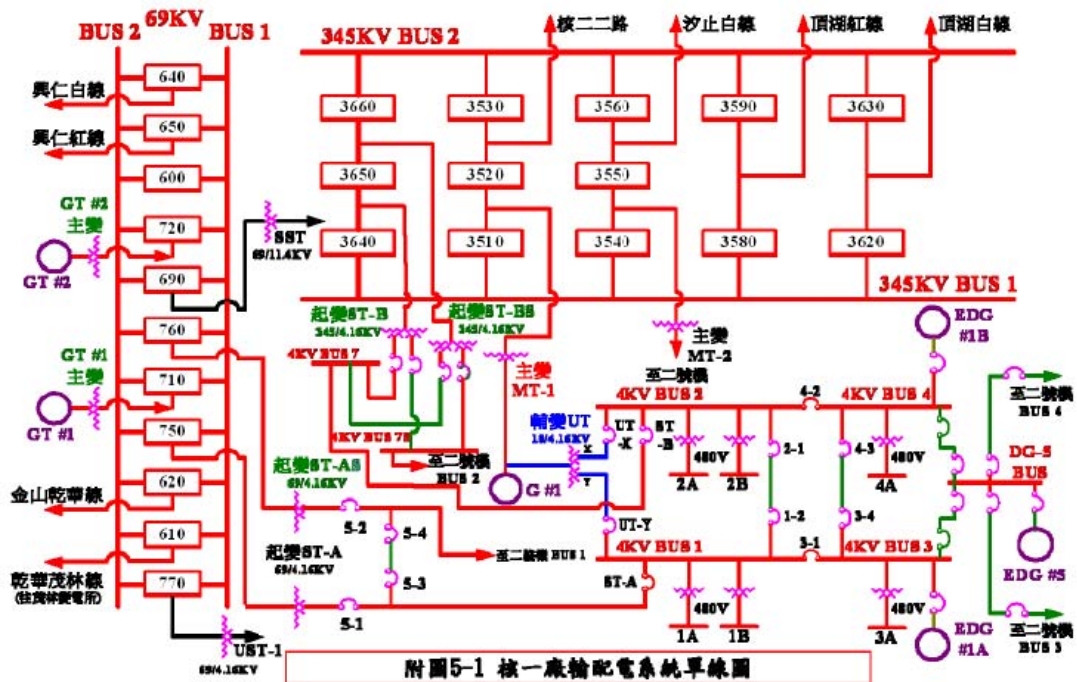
BUS 2 69KV BUS 1

640
650
600
720
690
760
710
750
620
610
770

興仁白線
興仁紅線
GT #2 主變
GT #2
GT #1 主變
GT #1
金山乾華線
乾華茂林線 (往茂林變電所)

SST 69/11.4KV
UST-1 69/4.16KV

345KV BUS 2
核二二路
汐止白線
頂湖紅線
頂湖白線

3660
3650
3640
3530
3520
3510
3560
3550
3540
3590
3580
3630
3620

345KV BUS 1

起變ST-B 345/4.16KV
起變ST-BS 345/4.16KV
4KV BUS 7
4KV BUS 7S
至二號機 BUS 2
主變 MT-1
主變 MT-2
至二號機
輔變UT 18/4.16KV
X
Y
G #1
UT-X
UT-Y
ST-B
4KV BUS 2
480V
2A
2B
2-1
1-2
4-2
4KV BUS 4
4-3
3-4
480V
4A
EDG #1B
至二號機 BUS 4
DG-5 BUS
EDG #5
至二號機 BUS 3
起變ST-AS 69/4.16KV
5-2
5-4
5-3
5-1
起變ST-A 69/4.16KV
至二號機 BUS 1
4KV BUS 1
ST-A
480V
1A
1B
3-1
4KV BUS 3
480V
3A
EDG #1A

附圖5-1 核一廠輸配電系統單線圖